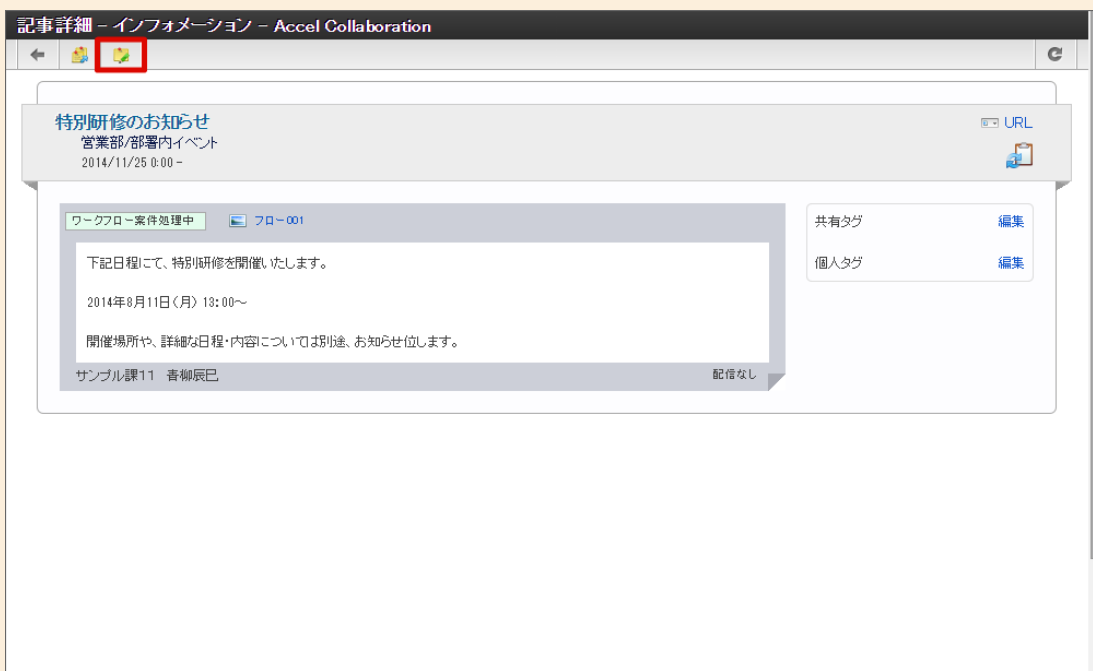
記事詳細 – インフォメーション – Accel Collaboration

特別研修のお知らせ
営業部/部署内イベント
2014/11/25 0:00 -

URL

ワークフロー案件処理中 フロー001

下記日程にて、特別研修を開催いたします。

2014年8月11日（月） 13:00～

開催場所や、詳細な日程・内容については別途、お知らせ位します。

サンプル課11 春柳辰巳

配信なし

共有タグ 編集

個人タグ 編集